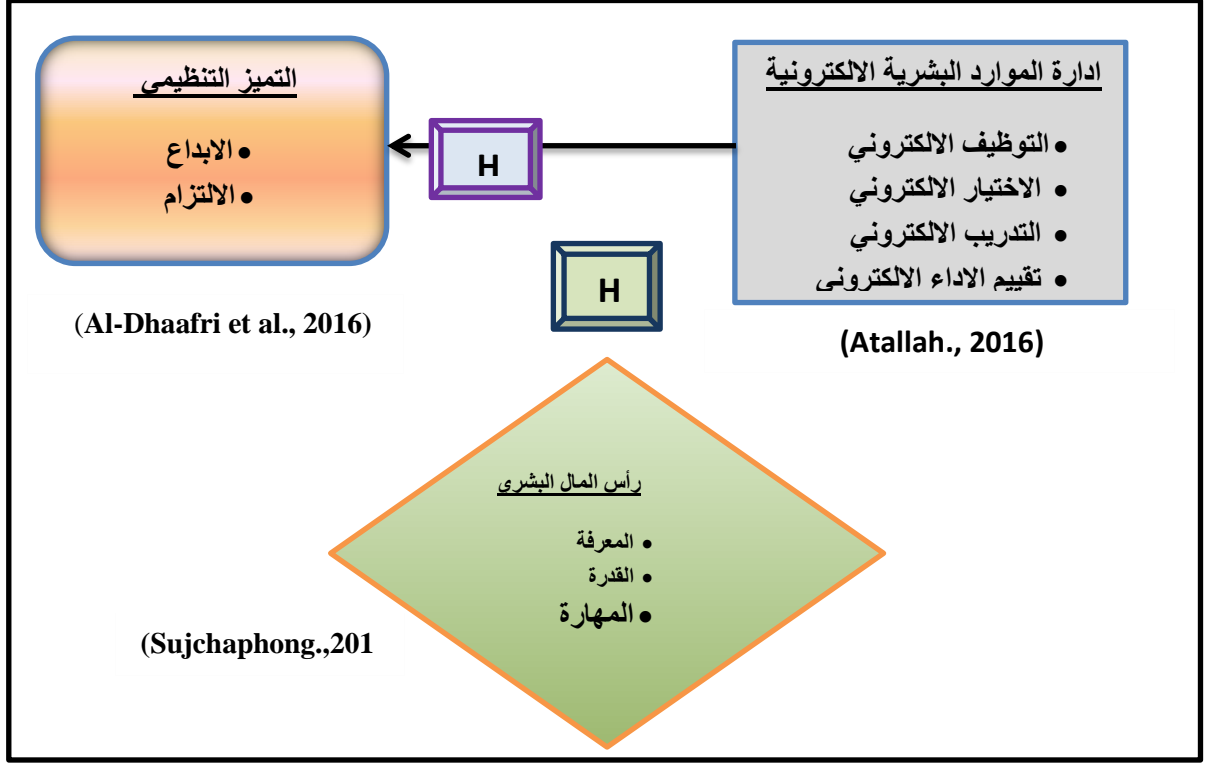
ادارة الموارد البشرية الالكترونية

• التوظيف الالكتروني
• الاختيار الالكتروني
• التدريب الالكتروني
• تقييم الاداء الالكترونى

(Atallah., 2016)

H

التميز التنظيمي

• الابداع
• الالتزام

(Al-Dhaafri et al., 2016)

H

رأس المال البشرى

• المعرفة
• القدرة
• المهارة

(Sujchaphong.,201